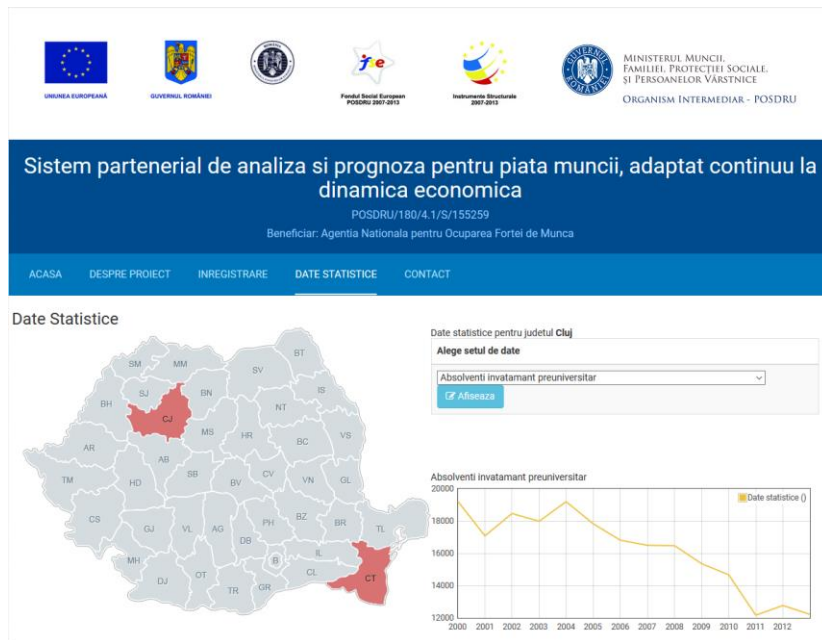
UNIUNEA EUROPEANĂ
GUVERNUL ROMÂNIEI
Fondul Social European POSDRU 2007-2013
Instrumente Structurale 2007-2013
MINISTERUL MUNCII, FAMILIEI, PROTECȚIEI SOCIALE, ȘI PERSOANELOR VÂRSTNICE
ORGANISM INTERMEDIAR - POSDRU

Sistem partenerial de analiza si prognoza pentru piata muncii, adaptat continuu la dinamica economica
POSDRU/180/4.1/S/155259
Beneficiar: Agentia Nationala pentru Ocuparea Fortei de Munca

ACASA DESPRE PROIECT INREGISTRARE DATE STATISTICE CONTACT

Date Statistice

SM MM BT SV SJ BN IS BH CJ NT MS HR BC VS AR AB SB CV VN GL TM HD BV BZ BR TL CS GJ VL AG PH DB IL MH B CL CT DJ OT TR GR

Date statistice pentru judetul **Cluj**
Alege setul de date
Absolventi invatamant preuniversitar
Afiseaza

Absolventi invatamant preuniversitar
Date statistice ()
20000
18000
16000
14000
12000
2000 2001 2002 2003 2004 2005 2006 2007 2008 2009 2010 2011 2012